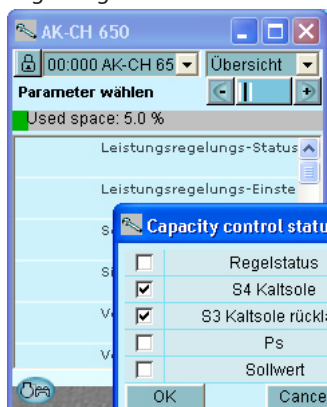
AK-CH 650

00:000 AK-CH 65

Übersicht

Parameter wählen

Used space: 5.0 %

Leistungsregelungs-Status

Leistungsregelungs-Einste

S

Si

V

V

Capacity control statu

Regelstatus

S4 Kaltsole

S3 Kaltsole rückla

Ps

Sollwert

OK

Cance